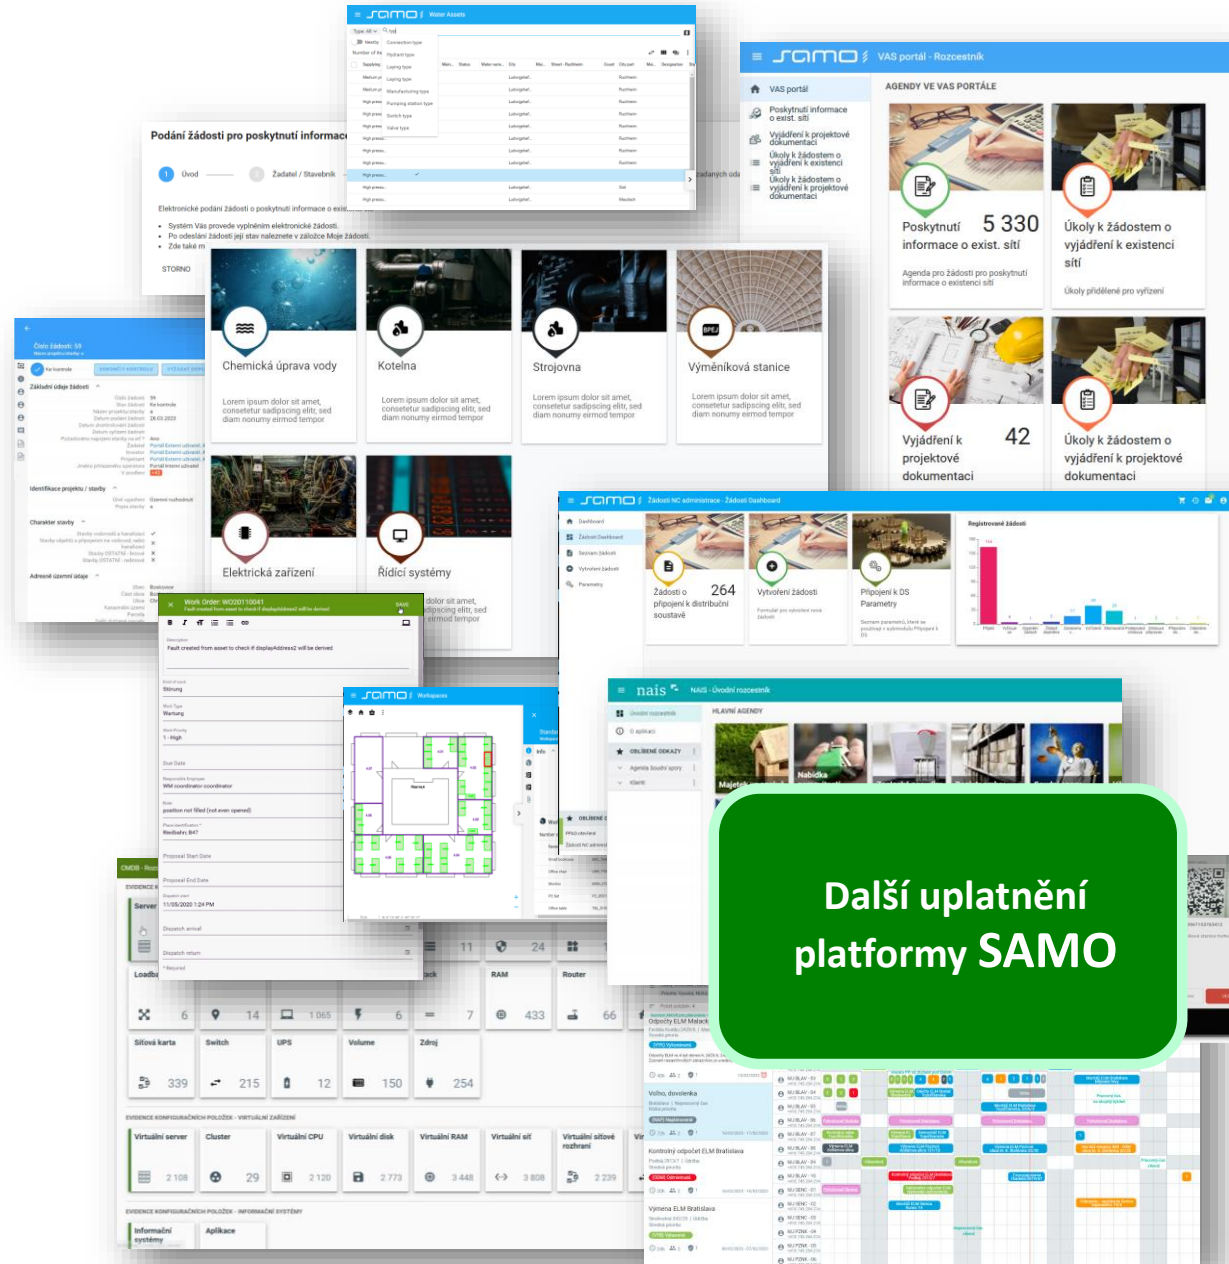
samo Water Assets

samo VAS portál - Rozcestník

VAS portál
Poskytnutí informace o exist. sítí
Vyjádření k projektové dokumentaci
Úkoly k žádostem o vyjádření k existenci sítí
Úkoly k žádostem o vyjádření k projektové dokumentaci

AGENDY VE VAS PORTÁLE

Poskytnutí informace o exist. sítí 5 330
Agenda pro žádosti pro poskytnutí informace o existenci sítí

Úkoly k žádostem o vyjádření k existenci sítí
Úkoly přidělené pro vyřízení

Vyjádření k projektové dokumentaci 42

Úkoly k žádostem o vyjádření k projektové dokumentaci

Podání žádosti pro poskytnutí informac

1 Úvod 2 Žadatel / Stavebník

Elektronické podání žádosti o poskytnutí informace o exis
Systém Vás provede vyplněním elektronické žádosti.
Po odeslání žádosti její stav naleznete v záložce Moje žádosti.
Zde také m

STORNO

Chemická úprava vody
Lorem ipsum dolor sit amet, consetetur sadipscing elitr, sed diam nonumy eirmod tempor

Kotelna
Lorem ipsum dolor sit amet, consetetur sadipscing elitr, sed diam nonumy eirmod tempor

Strojovna
Lorem ipsum dolor sit amet, consetetur sadipscing elitr, sed diam nonumy eirmod tempor

Výměníková stanice
Lorem ipsum dolor sit amet, consetetur sadipscing elitr, sed diam nonumy eirmod tempor

Elektrická zařízení

Řídicí systémy
dolor sit amet, dipscing elitr, sed eirmod tempor

Číslo žádosti: 59

Základní údaje žádosti

Identifikace projektu / stavby

Charakter stavby

Adresně územní údaje

samo Žádosti NC administrace - Žádosti Dashboard

Dashboard
Žádosti Dashboard
Seznam žádostí
Vytvoření žádosti
Parametry

Žádosti o připojení k distribuční soustavě 264
Vytvoření žádosti
Připojení k DS Parametry

Registrované žádosti

Work Order: WO2011004​1
Fault created from asset to check if displayAddress2 will be derived
SAVE

Description
Fault created from asset to check if displayAddress2 will be derived

Störung
Wartung
1 - High
WM coordinator coordinator
position not filled (not even opened)
Riedbahn; B47
Proposal Start Date
Proposal End Date
11/05/2020 1:24 PM
Dispatch arrival
Dispatch return

samo Workspaces

nais NAIS - Úvodní rozcestník

Úvodní rozcestník
O aplikaci
OBLÍBENÉ ODKAZY
Agenda soudní spory
Klienti

HLAVNÍ AGENDY
Majetek
Nabídka

CMDB

Server
Loadb
RAM
Router
6 14 1 065 6 7 433 66
11 24
Síťová karta Switch UPS Volume Zdroj
339 215 12 150 254

EVIDENCE KONFIGURAČNÍCH POLOŽEK - VIRTUÁLNÍ ZAŘÍZENÍ
Virtuální server 2 108
Cluster 29
Virtuální CPU 2 120
Virtuální disk 2 773
Virtuální RAM 3 448
Virtuální síť 3 808
Virtuální síťové rozhraní 2 239

EVIDENCE KONFIGURAČNÍCH POLOŽEK - INFORMAČNÍ SYSTÉMY
Informační systémy
Aplikace

Odpočty ELM Malack
Volno, dovolenka
Kontrolný odpočet ELM Bratislava
Výmena ELM Bratislava

Další uplatnění platformy SAMO